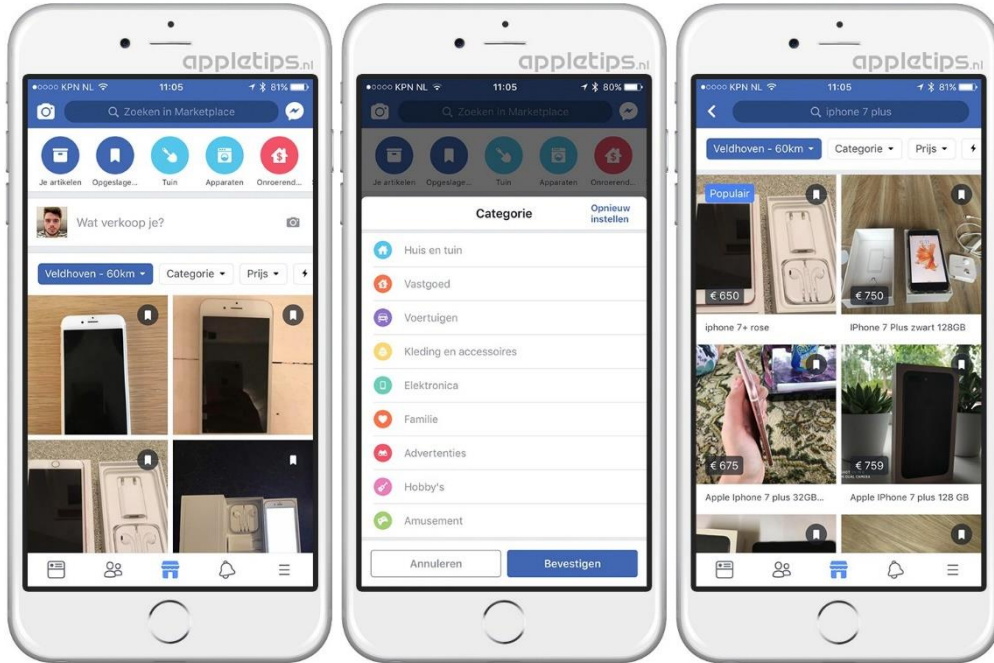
appletips.nl

KPN NL 11:05 81%

Zoeken in Marketplace

Je artikelen Opgeslage... Tuin Apparaten Onroerend...

Wat verkoop je?

Veldhoven - 60km Categorie Prijs

appletips.nl

KPN NL 11:05 80%

Zoeken in Marketplace

Je artikelen Opgeslage... Tuin Apparaten Onroerend...

Categorie

Opnieuw instellen

Huis en tuin

Vastgoed

Voertuigen

Kleding en accessoires

Elektronica

Familie

Advertenties

Hobby's

Amusement

Annuleren

Bevestigen

appletips.nl

KPN NL 11:05 81%

iphone 7 plus

Veldhoven - 60km Categorie Prijs

Populair

€ 650

iphone 7+ rose

€ 750

IPhone 7 Plus zwart 128GB

€ 675

Apple Iphone 7 plus 32GB...

€ 759

Apple IPhone 7 plus 128 GB